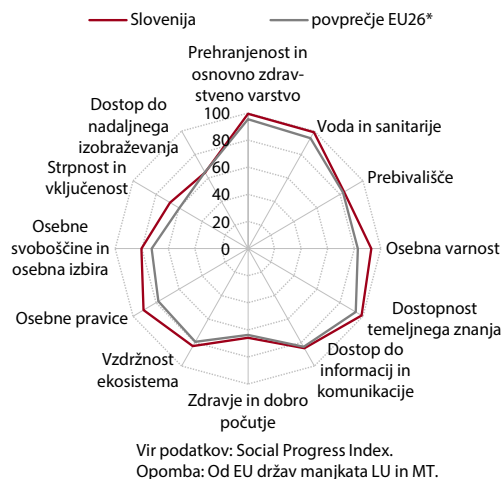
Slovenija
povprečje EU26*

Prehranjenost in osnovno zdravstveno varstvo
Voda in sanitarije
Prebivališče
Osebna varnost
Dostopnost temeljnega znanja
Dostop do informacij in komunikacije
Zdravje in dobro počutje
Vzdržnost ekosistema
Osebne pravice
Osebne svoboščine in osebna izbira
Strpnost in vključenost
Dostop do nadaljnega izobraževanja

100
80
60
40
20
0

Vir podatkov: Social Progress Index.
Opomba: Od EU držav manjkata LU in MT.